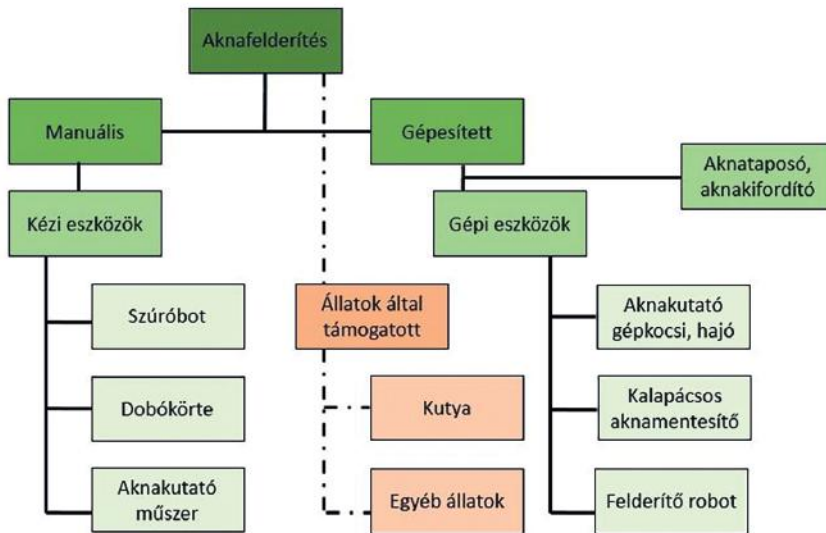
Aknafelderítés

Manuális

Gépesített

Aknataposó, aknakifordító

Kézi eszközök

Gépi eszközök

Szúróbot

Állatok által támogatott

Aknakutató gépkocsi, hajó

Dobókörte

Kutya

Kalapácsos aknamentesítő

Aknakutató műszer

Egyéb állatok

Felderítő robot